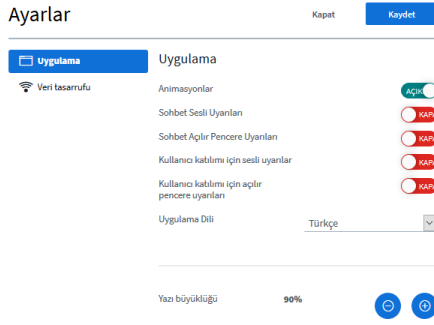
Ayarlar

Kapat

Kaydet

Uygulama

Veri tasarrufu

Uygulama

Animasyonlar

AÇIK

Sohbet Sesli Uyarıları

KAPA

Sohbet Açılır Pencere Uyarıları

KAPA

Kullanıcı katılımı için sesli uyarılar

KAPA

Kullanıcı katılımı için açılır pencere uyarıları

KAPA

Uygulama Dili

Türkçe

Yazı büyüklüğü

90%